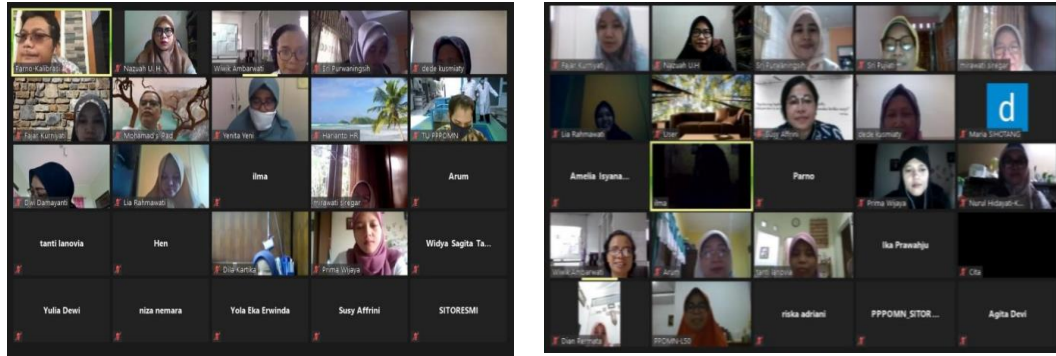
Parno-Kalibrasi
Nazwah U.H
Wikik Ambarwati
Sri Purwaningsih
dede kusmiaty
Fajar Kurniyati
Mohamad's iPad
Yenita Yeni
Harianto HR
TU PPPOMN
Dwi Damayanti
Lia Rahmawati
ilma
mirawati siregar
Arum
tanti lanovia
Hen
Dila Kartika
Prima Wijaya
Widya Sagita Ta...
Yulia Dewi
niza nemara
Yola Eka Erwinda
Susy Affrini
SITORESMI

Fajar Kurniyati
Nazwah U.H
Sri Purwaningsih
Sri Pujiati
mirawati siregar
Lia Rahmawati
User
Susy Affrini
dede kusmiaty
d
Maria SIHOTANG
Amelia Isyana...
ilma
Parno
Prima Wijaya
Nurul Hidayah-K...
Wikik Ambarwati
Arum
Tanti lanovia
Ika Prawahju
Cita
Dian Permata
PPPOMN-LSB
riska adriani
PPPOMN_SITOR...
Agita Devi